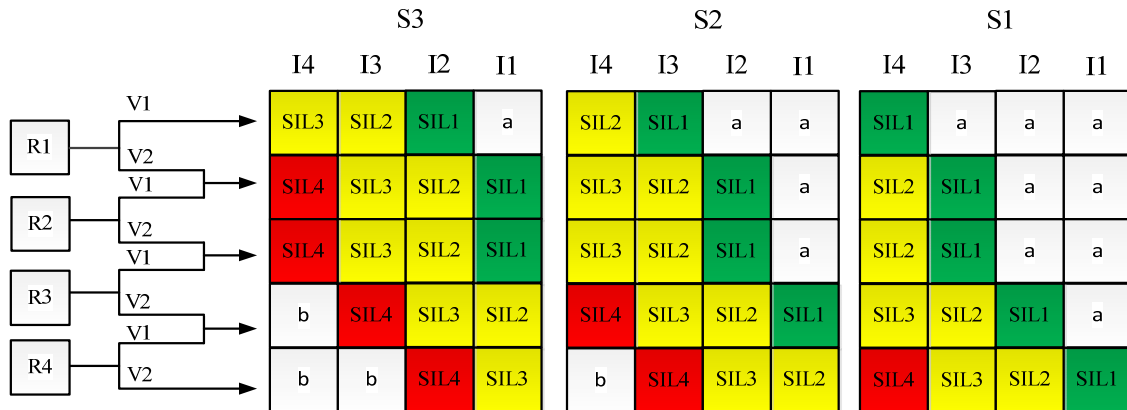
S3

| I4 | I3 | I2 | I1 |
|---|---|---|---|
| SIL3 | SIL2 | SIL1 | a |
| SIL4 | SIL3 | SIL2 | SIL1 |
| SIL4 | SIL3 | SIL2 | SIL1 |
| b | SIL4 | SIL3 | SIL2 |
| b | b | SIL4 | SIL3 |

S2

| I4 | I3 | I2 | I1 |
|---|---|---|---|
| SIL2 | SIL1 | a | a |
| SIL3 | SIL2 | SIL1 | a |
| SIL3 | SIL2 | SIL1 | a |
| SIL4 | SIL3 | SIL2 | SIL1 |
| b | SIL4 | SIL3 | SIL2 |

S1

| I4 | I3 | I2 | I1 |
|---|---|---|---|
| SIL1 | a | a | a |
| SIL2 | SIL1 | a | a |
| SIL2 | SIL1 | a | a |
| SIL3 | SIL2 | SIL1 | a |
| SIL4 | SIL3 | SIL2 | SIL1 |

R1
V1
V2
R2
V1
V2
R3
V1
V2
R4
V1
V2